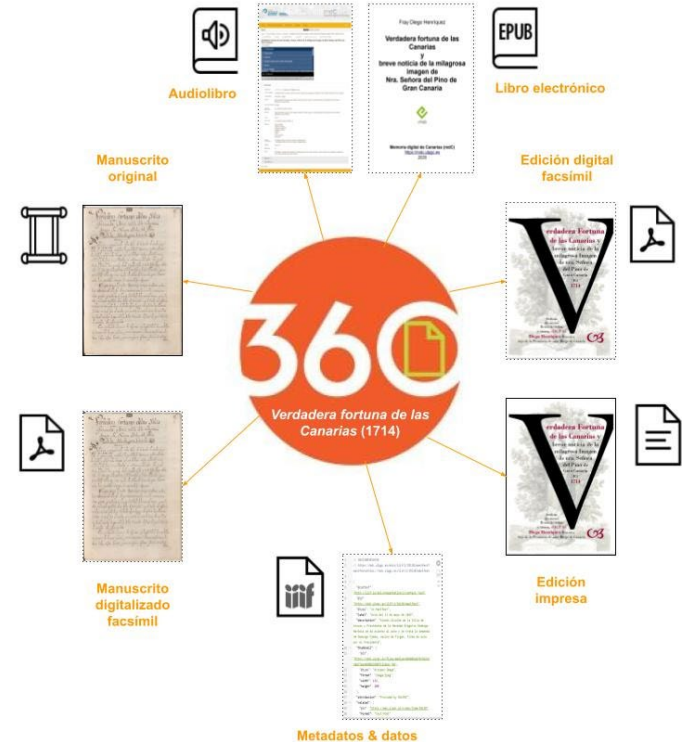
Audiolibro

EPUB

Libro electrónico

Fray Diego Henríquez

Verdadera fortuna de las Canarias y breve noticia de la milagrosa imagen de Nra. Señora del Pino de Gran Canaria

Memoria digital de Canarias (mdC)
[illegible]
2020

Manuscrito original

Edición digital facsímil

Verdadera Fortuna de las Canarias y breve noticia de la milagrosa Imagen de Nra. Señora del Pino de Gran Canaria
1714

Diego Henríquez

360

Verdadera fortuna de las Canarias (1714)

Verdadera Fortuna de las Canarias y breve noticia de la milagrosa Imagen de Nra. Señora del Pino de Gran Canaria
1714

Manuscrito digitalizado facsímil

Edición impresa

iiif

Metadatos & datos